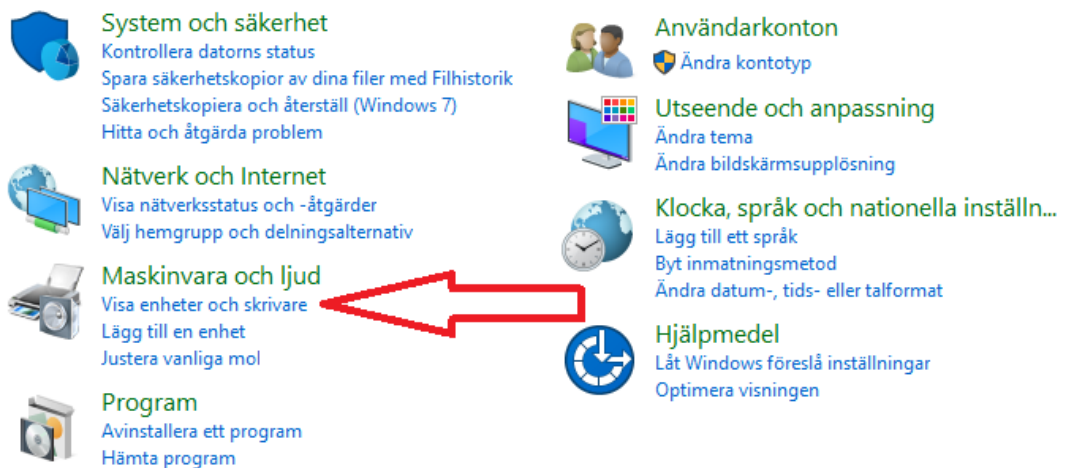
System och säkerhet
Kontrollera datorns status
Spara säkerhetskopior av dina filer med Filhistorik
Säkerhetskopiera och återställ (Windows 7)
Hitta och åtgärda problem

Nätverk och Internet
Visa nätverksstatus och -åtgärder
Välj hemgrupp och delningsalternativ

Maskinvara och ljud
Visa enheter och skrivare
Lägg till en enhet
Justera vanliga mol

Program
Avinstallera ett program
Hämta program

Användarkonton
Ändra kontotyp

Utseende och anpassning
Ändra tema
Ändra bildskärmsupplösning

Klocka, språk och nationella inställn...
Lägg till ett språk
Byt inmatningsmetod
Ändra datum-, tids- eller talformat

Hjälpmedel
Låt Windows föreslå inställningar
Optimera visningen